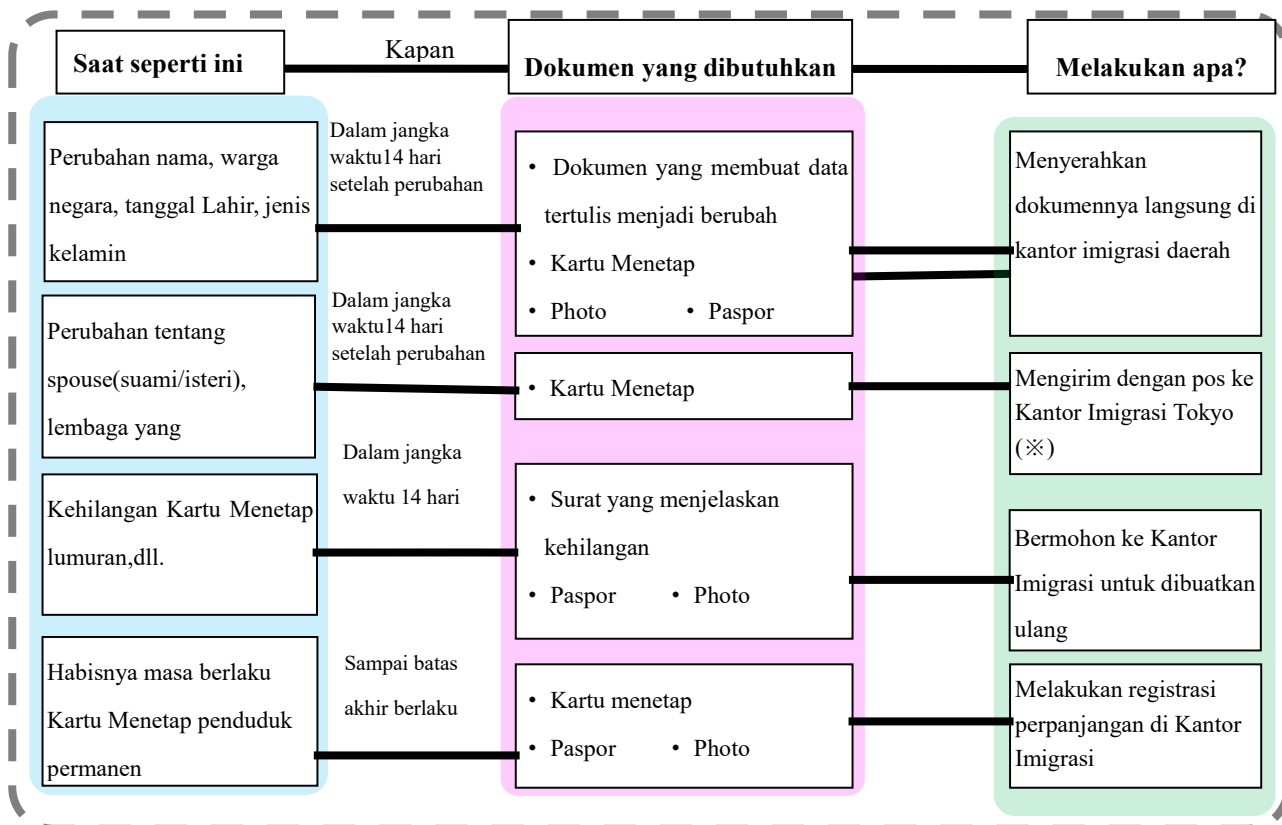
Saat seperti ini

Kapan

Dokumen yang dibutuhkan

Melakukan apa?

Perubahan nama, warga negara, tanggal Lahir, jenis kelamin

Dalam jangka waktu14 hari setelah perubahan

• Dokumen yang membuat data tertulis menjadi berubah
• Kartu Menetap
• Photo • Paspor

Menyerahkan dokumennya langsung di kantor imigrasi daerah

Perubahan tentang spouse(suami/isteri), lembaga yang

Dalam jangka waktu14 hari setelah perubahan

• Kartu Menetap

Mengirim dengan pos ke Kantor Imigrasi Tokyo (※)

Kehilangan Kartu Menetap lumuran,dll.

Dalam jangka waktu 14 hari

• Surat yang menjelaskan kehilangan
• Paspor • Photo

Bermohon ke Kantor Imigrasi untuk dibuatkan ulang

Habisnya masa berlaku Kartu Menetap penduduk permanen

Sampai batas akhir berlaku

• Kartu menetap
• Paspor • Photo

Melakukan registrasi perpanjangan di Kantor Imigrasi